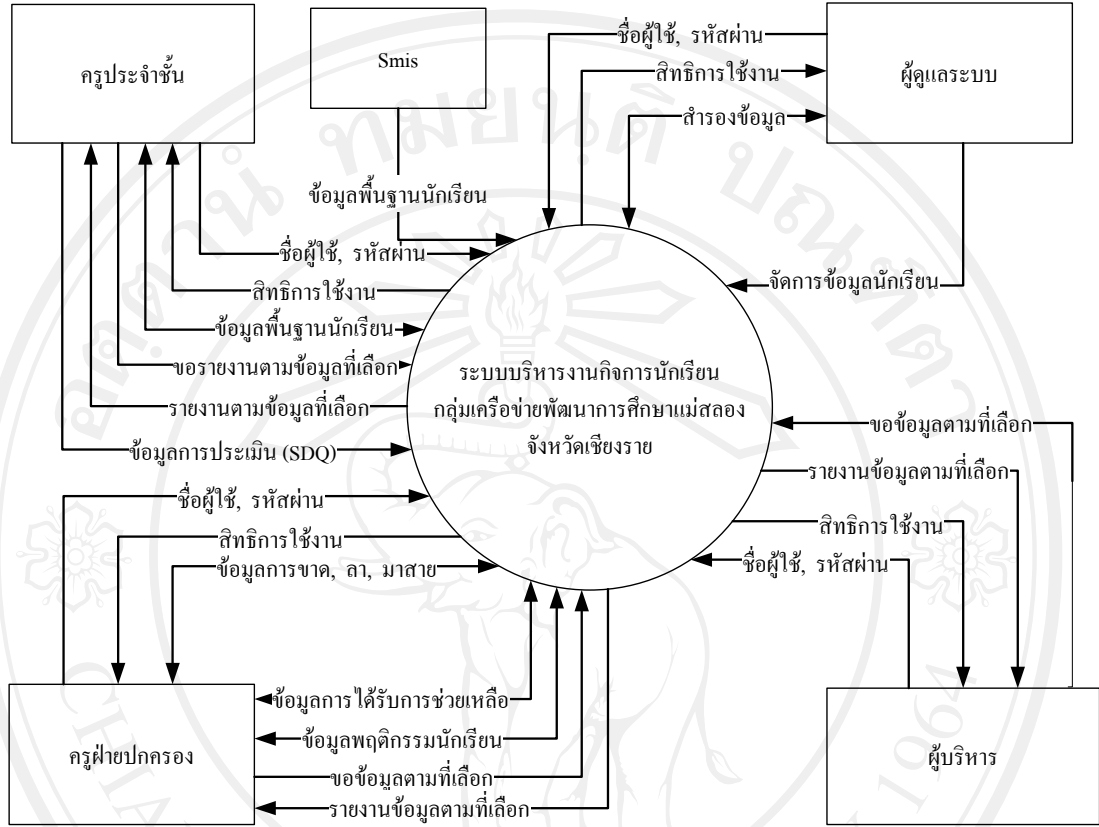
ครูประจำชั้น

Smis

ผู้ดูแลระบบ

ชื่อผู้ใช้, รหัสผ่าน

สิทธิการใช้งาน

สำรองข้อมูล

ข้อมูลพื้นฐานนักเรียน

ชื่อผู้ใช้, รหัสผ่าน

สิทธิการใช้งาน

ข้อมูลพื้นฐานนักเรียน

ขอรายงานตามข้อมูลที่เลือก

รายงานตามข้อมูลที่เลือก

ข้อมูลการประเมิน (SDQ)

จัดการข้อมูลนักเรียน

ระบบบริหารงานกิจการนักเรียน กลุ่มเครือข่ายพัฒนาการศึกษาแม่สลอง จังหวัดเชียงราย

ขอข้อมูลตามที่เลือก

รายงานข้อมูลตามที่เลือก

สิทธิการใช้งาน

ชื่อผู้ใช้, รหัสผ่าน

ชื่อผู้ใช้, รหัสผ่าน

สิทธิการใช้งาน

ข้อมูลการขาด, ลา, มาสาย

ข้อมูลการได้รับการช่วยเหลือ

ข้อมูลพฤติกรรมนักเรียน

ขอข้อมูลตามที่เลือก

รายงานข้อมูลตามที่เลือก

ครูฝ่ายปกครอง

ผู้บริหาร